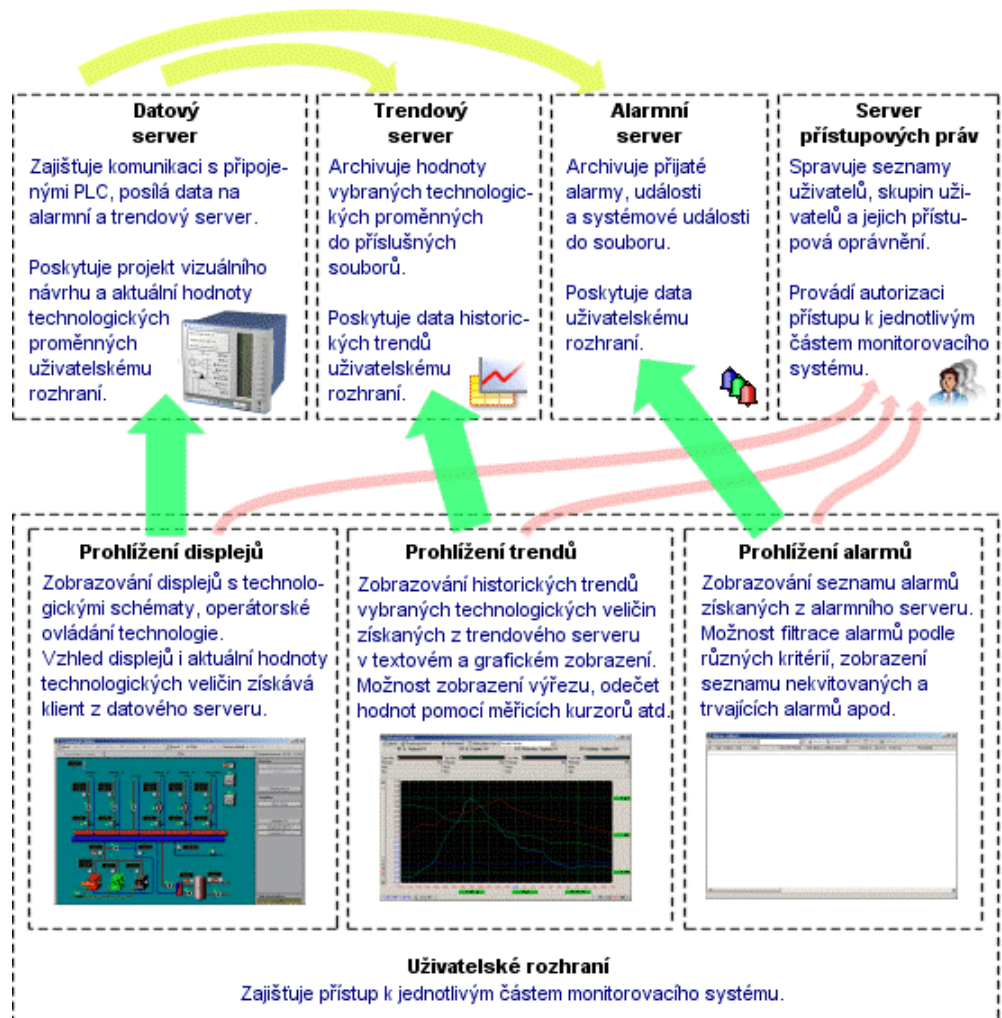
**Datový server**

Zajišťuje komunikaci s připojenými PLC, posílá data na alarmní a trendový server.

Poskytuje projekt vizuálního návrhu a aktuální hodnoty technologických proměnných uživatelskému rozhraní.

**Trendový server**

Archivuje hodnoty vybraných technologických proměnných do příslušných souborů.

Poskytuje data historických trendů uživatelskému rozhraní.

**Alarmní server**

Archivuje přijaté alarmy, události a systémové události do souboru.

Poskytuje data uživatelskému rozhraní.

**Server přístupových práv**

Spravuje seznamy uživatelů, skupin uživatelů a jejich přístupová oprávnění.

Provádí autorizaci přístupu k jednotlivým částem monitorovacího systému.

**Prohlížení displejů**

Zobrazování displejů s technologickými schématy, operátorské ovládání technologie.
Vzhled displejů i aktuální hodnoty technologických veličin získává klient z datového serveru.

**Prohlížení trendů**

Zobrazování historických trendů vybraných technologických veličin získaných z trendového serveru v textovém a grafickém zobrazení. Možnost zobrazení výřezu, odečet hodnot pomocí měřicích kurzorů atd.

**Prohlížení alarmů**

Zobrazování seznamu alarmů získaných z alarmního serveru. Možnost filtrace alarmů podle různých kritérií, zobrazení seznamu nekvitovaných a trvajících alarmů apod.

**Uživatelské rozhraní**

Zajišťuje přístup k jednotlivým částem monitorovacího systému.